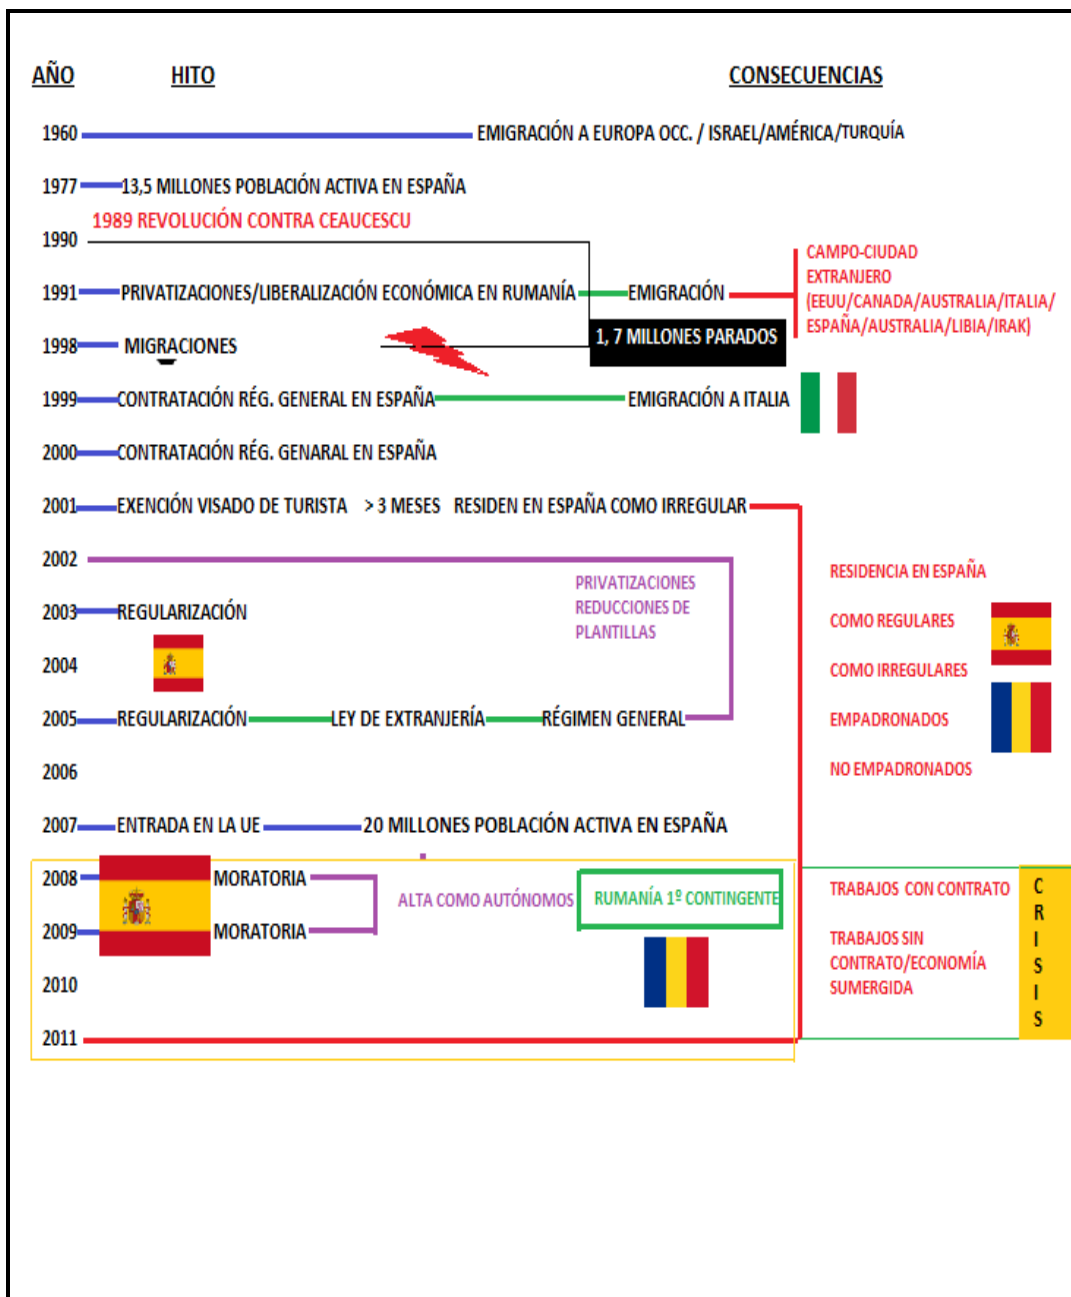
AÑO HITO CONSECUENCIAS

1960 EMIGRACIÓN A EUROPA OCC. / ISRAEL/AMÉRICA/TURQUÍA

1977 13,5 MILLONES POBLACIÓN ACTIVA EN ESPAÑA

1989 REVOLUCIÓN CONTRA CEAUCESCU

1990

1991 PRIVATIZACIONES/LIBERALIZACIÓN ECONÓMICA EN RUMANÍA EMIGRACIÓN

CAMPO-CIUDAD
EXTRANJERO
(EEUU/CANADA/AUSTRALIA/ITALIA/ESPAÑA/AUSTRALIA/LIBIA/IRAK)

1998 MIGRACIONES

1, 7 MILLONES PARADOS

1999 CONTRATACIÓN RÉG. GENERAL EN ESPAÑA EMIGRACIÓN A ITALIA

2000 CONTRATACIÓN RÉG. GENARAL EN ESPAÑA

2001 EXENCIÓN VISADO DE TURISTA > 3 MESES RESIDEN EN ESPAÑA COMO IRREGULAR

2002

PRIVATIZACIONES
REDUCCIONES DE
PLANTILLAS

RESIDENCIA EN ESPAÑA
COMO REGULARES
COMO IRREGULARES
EMPADRONADOS
NO EMPADRONADOS

2003 REGULARIZACIÓN

2004

2005 REGULARIZACIÓN LEY DE EXTRANJERÍA RÉGIMEN GENERAL

2006

2007 ENTRADA EN LA UE 20 MILLONES POBLACIÓN ACTIVA EN ESPAÑA

2008 MORATORIA

ALTA COMO AUTÓNOMOS

RUMANÍA 1º CONTINGENTE

2009 MORATORIA

TRABAJOS CON CONTRATO
TRABAJOS SIN CONTRATO/ECONOMÍA SUMERGIDA

C
R
I
S
I
S

2010

2011